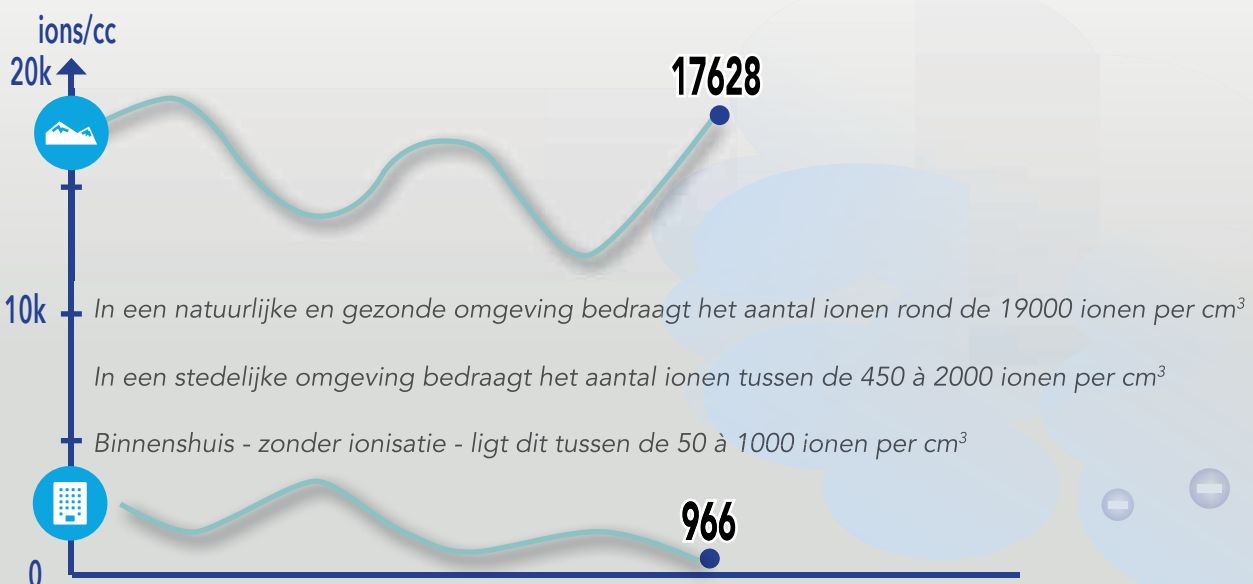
ions/cc

20k

17628

10k

In een natuurlijke en gezonde omgeving bedraagt het aantal ionen rond de 19000 ionen per $cm^3$

In een stedelijke omgeving bedraagt het aantal ionen tussen de 450 à 2000 ionen per $cm^3$

Binnenshuis - zonder ionisatie - ligt dit tussen de 50 à 1000 ionen per $cm^3$

966

0